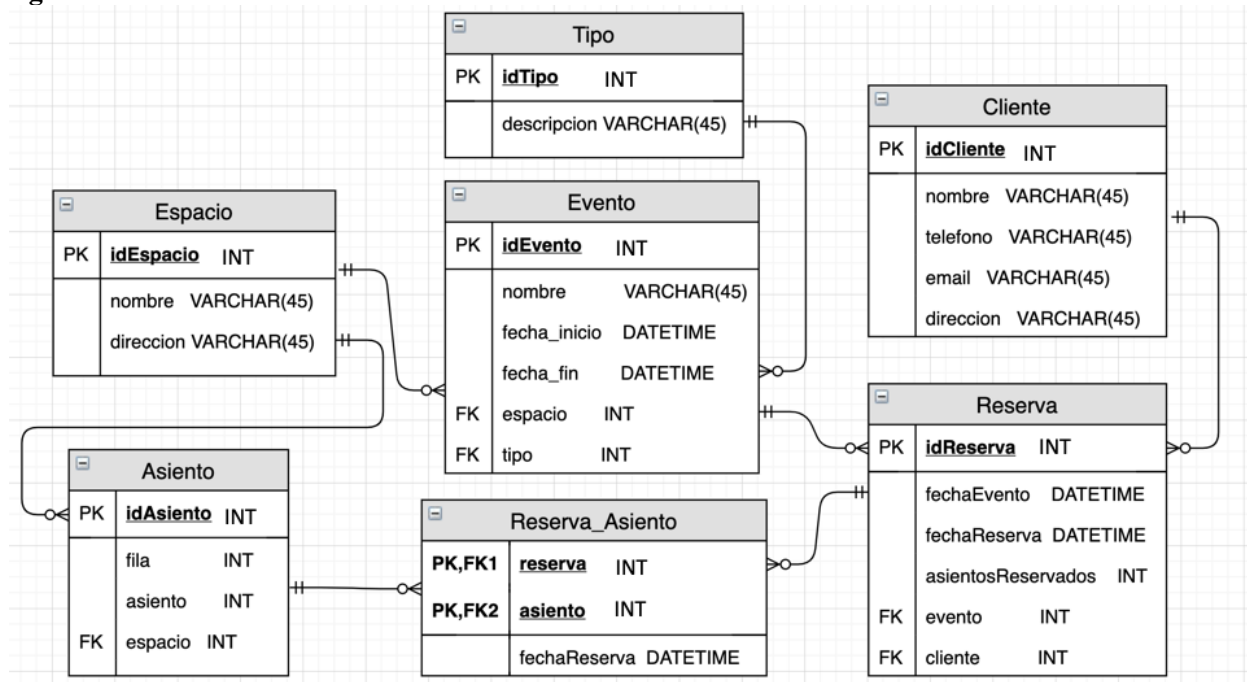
Tipo

| PK | idTipo | INT |
|---|---|---|
| | descripcion | VARCHAR(45) |

Cliente

| PK | idCliente | INT |
|---|---|---|
| | nombre | VARCHAR(45) |
| | telefono | VARCHAR(45) |
| | email | VARCHAR(45) |
| | direccion | VARCHAR(45) |

Espacio

| PK | idEspacio | INT |
|---|---|---|
| | nombre | VARCHAR(45) |
| | direccion | VARCHAR(45) |

Evento

| PK | idEvento | INT |
|---|---|---|
| | nombre | VARCHAR(45) |
| | fecha_inicio | DATETIME |
| | fecha_fin | DATETIME |
| FK | espacio | INT |
| FK | tipo | INT |

Reserva

| PK | idReserva | INT |
|---|---|---|
| | fechaEvento | DATETIME |
| | fechaReserva | DATETIME |
| | asientosReservados | INT |
| FK | evento | INT |
| FK | cliente | INT |

Asiento

| PK | idAsiento | INT |
|---|---|---|
| | fila | INT |
| | asiento | INT |
| FK | espacio | INT |

Reserva_Asiento

| PK,FK1 | reserva | INT |
|---|---|---|
| PK,FK2 | asiento | INT |
| | fechaReserva | DATETIME |